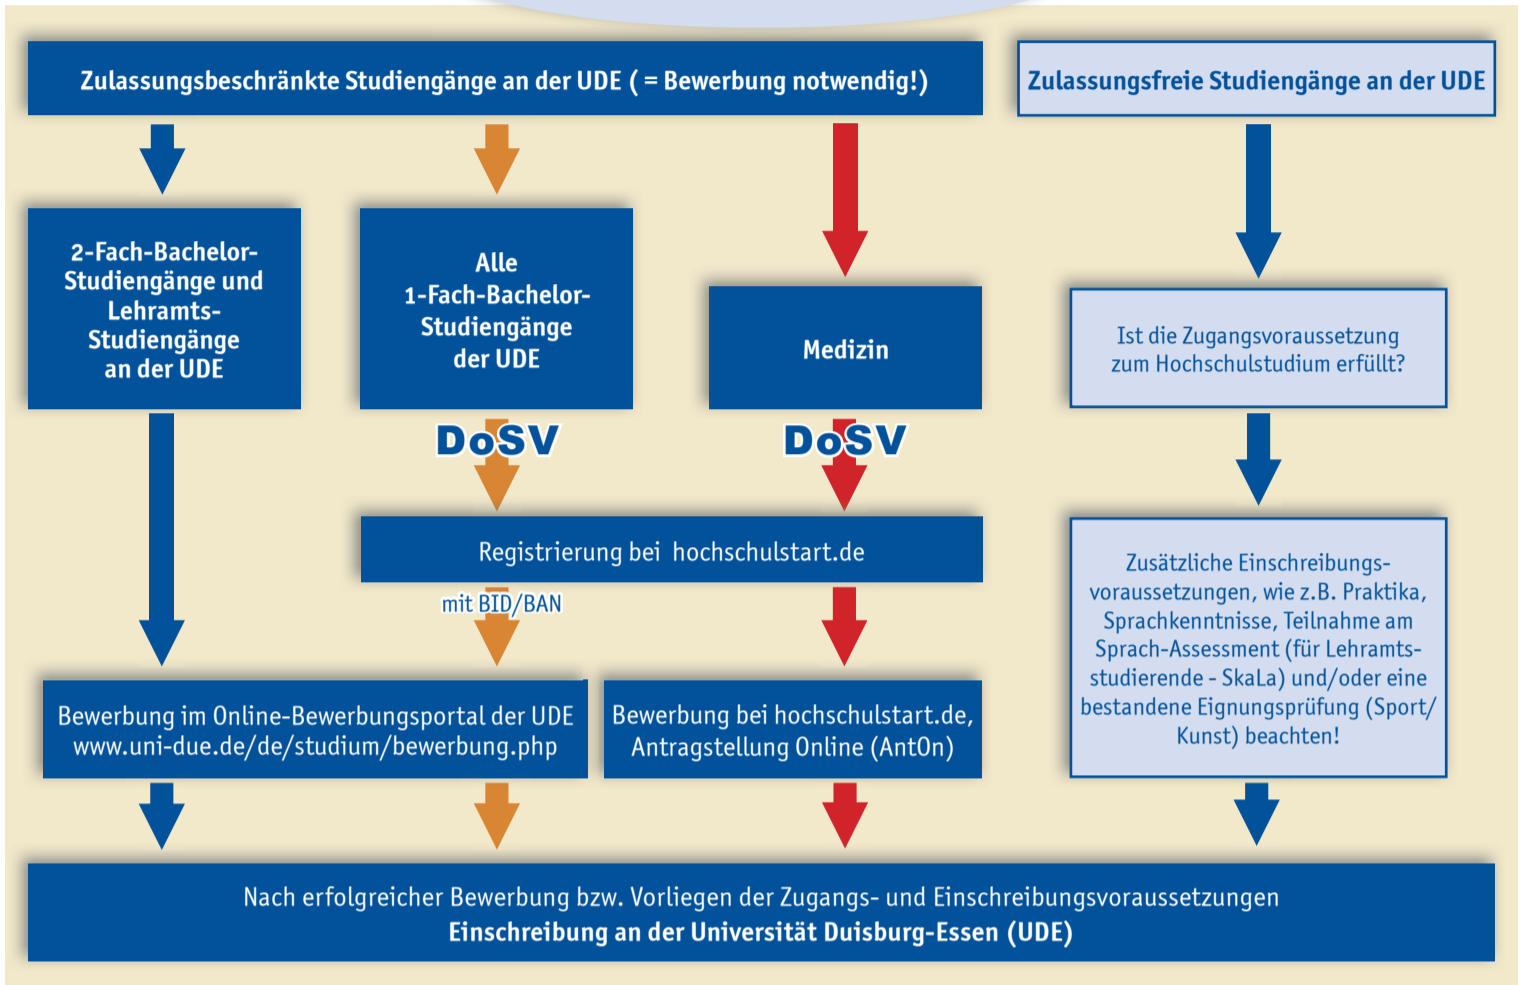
Zulassungsbeschränkte Studiengänge an der UDE ( = Bewerbung notwendig!)

Zulassungsfreie Studiengänge an der UDE

2-Fach-Bachelor-Studiengänge und Lehramts-Studiengänge an der UDE

Alle 1-Fach-Bachelor-Studiengänge der UDE

Medizin

Ist die Zugangsvoraussetzung zum Hochschulstudium erfüllt?

DoSV

DoSV

Registrierung bei hochschulstart.de

mit BID/BAN

Zusätzliche Einschreibungsvoraussetzungen, wie z.B. Praktika, Sprachkenntnisse, Teilnahme am Sprach-Assessment (für Lehramtsstudierende - SkaLa) und/oder eine bestandene Eignungsprüfung (Sport/ Kunst) beachten!

Bewerbung im Online-Bewerbungsportal der UDE www.uni-due.de/de/studium/bewerbung.php

Bewerbung bei hochschulstart.de, Antragstellung Online (AntOn)

Nach erfolgreicher Bewerbung bzw. Vorliegen der Zugangs- und Einschreibungsvoraussetzungen
Einschreibung an der Universität Duisburg-Essen (UDE)